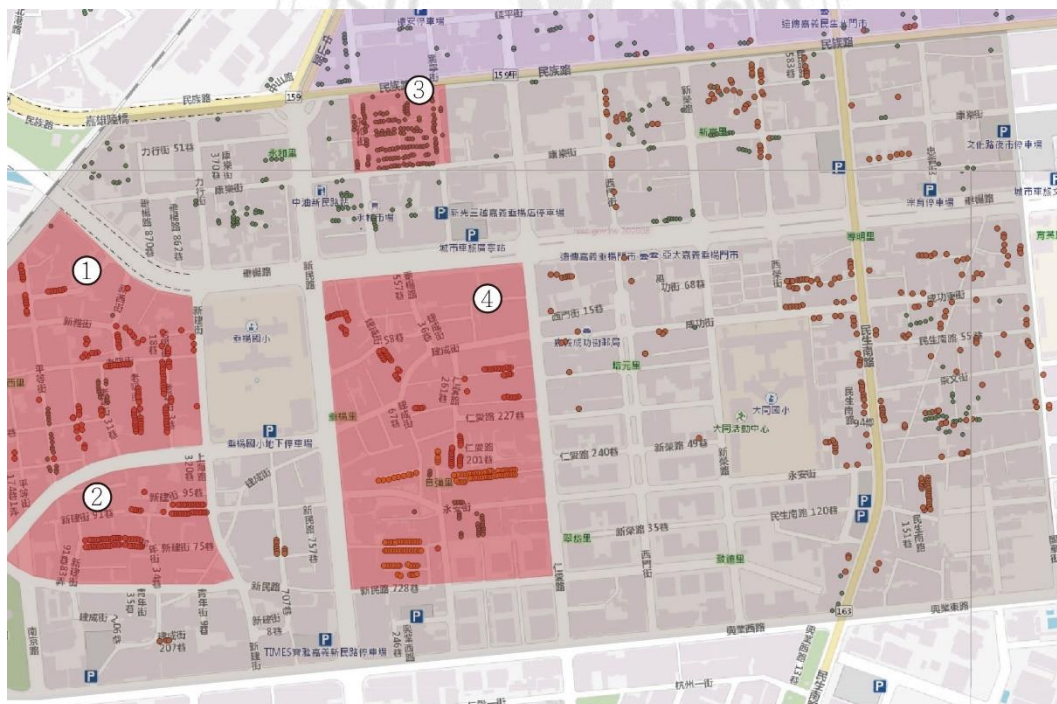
①
②
③
④
民族路
嘉雄陸橋
民族路
159
159
民權路
民族路
力行街 51巷
北湖里
康樂街
新富里
康樂街
中油新民站
新光三越嘉義垂楊店停車場
城市車旅轉運站
垂楊路
新民街
新西街
垂楊國小
垂楊國小地下停車場
新建街
新建街 95巷
新建街 75巷
新民路
新民路 257巷
新民路 228巷
仁愛路 227巷
仁愛路 201巷
西門街 15巷
成功街 68巷
國功街
西門街
興元里
仁愛路 240巷
新榮路 49巷
大同國小
大同活動中心
永安街
新榮路 35巷
翠岱里
致遠里
民生南路 120巷
民生南路
成功街
民生南路 55巷
東門街
文化路夜市停車場
垂楊路
興業西路
興業東路
杭州一街
南京路
建成街
TIMES寶乳嘉義新民路停車場
163